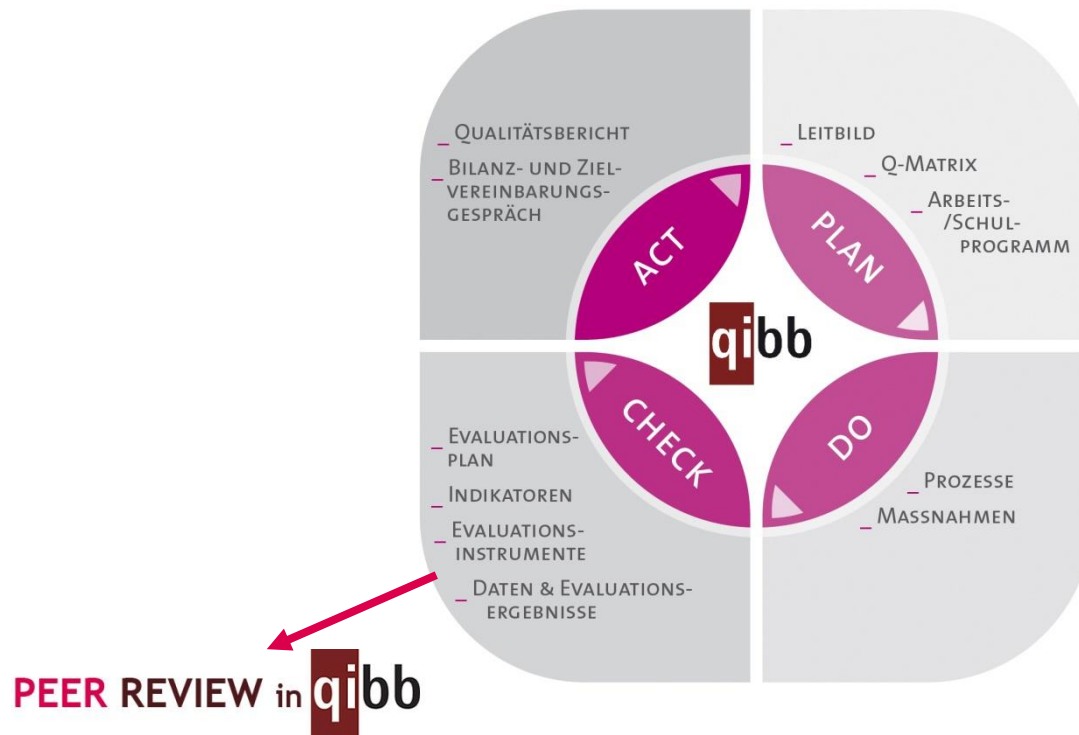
_ Qualitätsbericht
_ Bilanz- und Zielvereinbarungsgespräch

_ Leitbild
_ Q-Matrix
_ Arbeits-/Schulprogramm

ACT
PLAN
qibb
CHECK
DO

_ Evaluationsplan
_ Indikatoren
_ Evaluationsinstrumente
_ Daten & Evaluationsergebnisse

_ Prozesse
_ Massnahmen

PEER REVIEW in qibb